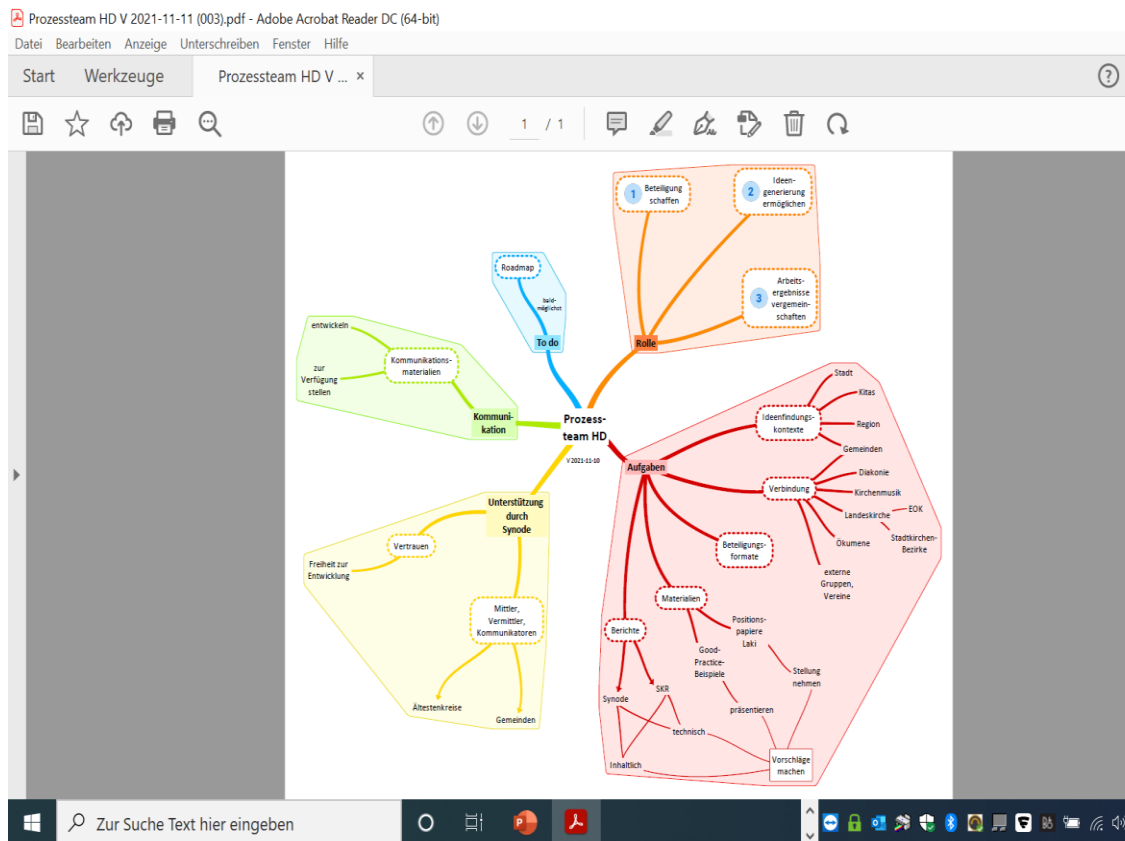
Prozessteam HD V 2021-11-11 (003).pdf - Adobe Acrobat Reader DC (64-bit)

Datei Bearbeiten Anzeige Unterschreiben Fenster Hilfe

Start Werkzeuge Prozessteam HD V ... ×

?

1 / 1

Prozess-team HD
V 2021-11-10

Rolle
1 Beteiligung schaffen
2 Ideen-generierung ermöglichen
3 Arbeits-ergebnisse vergemein-schaften

To do
Roadmap
bald-möglichst

Kommuni-kation
Kommunikations-materialien
entwickeln
zur Verfügung stellen

Unterstützung durch Synode
Vertrauen
Freiheit zur Entwicklung
Mittler, Vermittler, Kommunikatoren
Ältestenkreise
Gemeinden

Aufgaben
Ideenfindungs-kontexte
Stadt
Kitas
Region
Gemeinden
Verbindung
Diakonie
Kirchenmusik
Landeskirche
EOK
Stadtkirchen-Bezirke
Ökumene
externe Gruppen, Vereine
Beteiligungs-formate
Materialien
Positions-papiere Laki
Stellung nehmen
Good-Practice-Beispiele
präsentieren
Berichte
Synode
SKR
technisch
inhaltlich
Vorschläge machen

Zur Suche Text hier eingeben